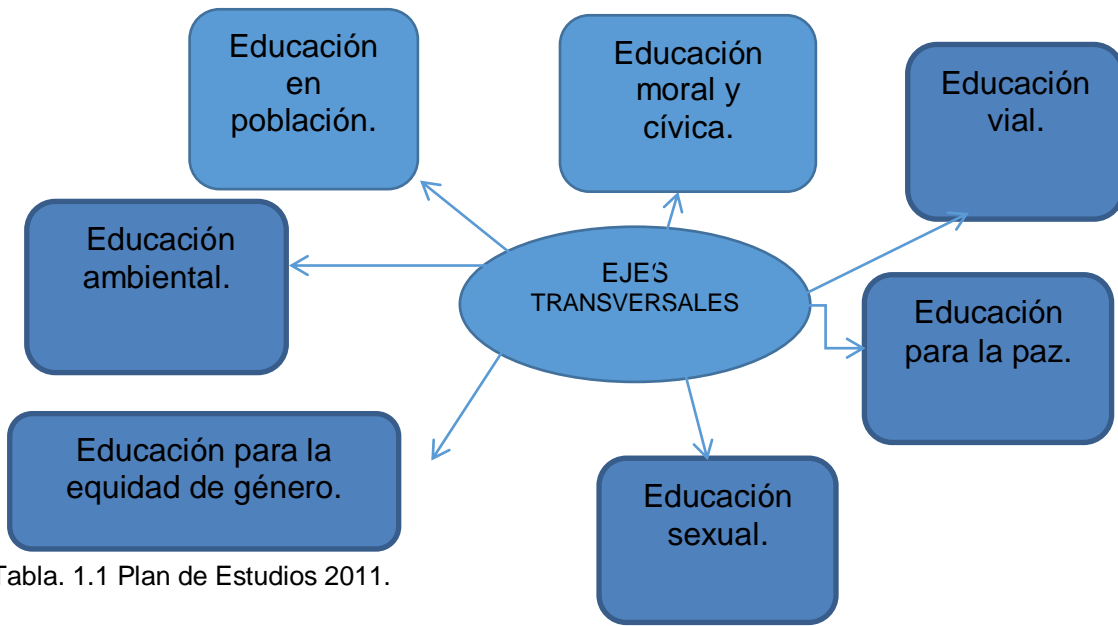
Educación en población.

Educación moral y cívica.

Educación vial.

Educación ambiental.

EJES TRANSVERSALES

Educación para la paz.

Educación para la equidad de género.

Educación sexual.

Tabla. 1.1 Plan de Estudios 2011.